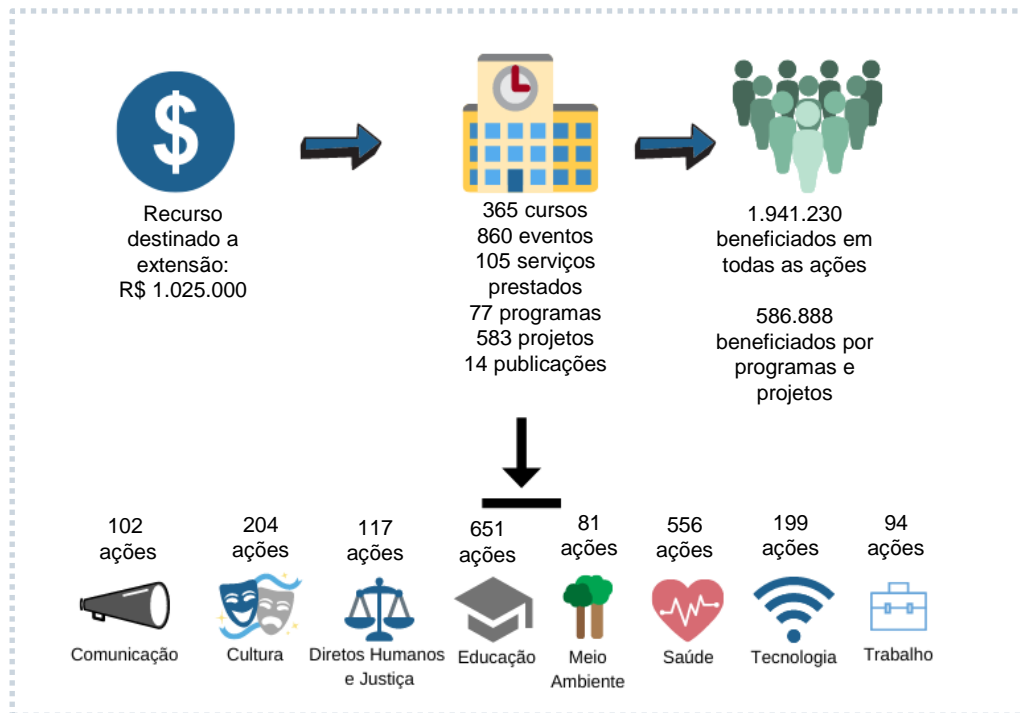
Recurso destinado a extensão: R$ 1.025.000

365 cursos
860 eventos
105 serviços prestados
77 programas
583 projetos
14 publicações

1.941.230 beneficiados em todas as ações

586.888 beneficiados por programas e projetos

102 ações
Comunicação

204 ações
Cultura

117 ações
Diretos Humanos e Justiça

651 ações
Educação

81 ações
Meio Ambiente

556 ações
Saúde

199 ações
Tecnologia

94 ações
Trabalho